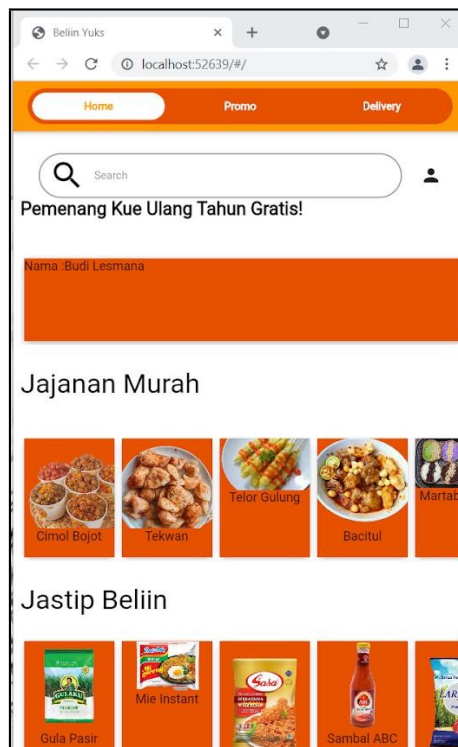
Beliin Yuks
localhost:52639/#/

Home
Promo
Delivery

Search

Pemenang Kue Ulang Tahun Gratis!

Nama :Budi Lesmana

Jajanan Murah

Cimol Bojot
Tekwan
Telor Gulung
Bacitul
Martab

Jastip Beliin

Gula Pasir
Mie Instant
Sambal ABC